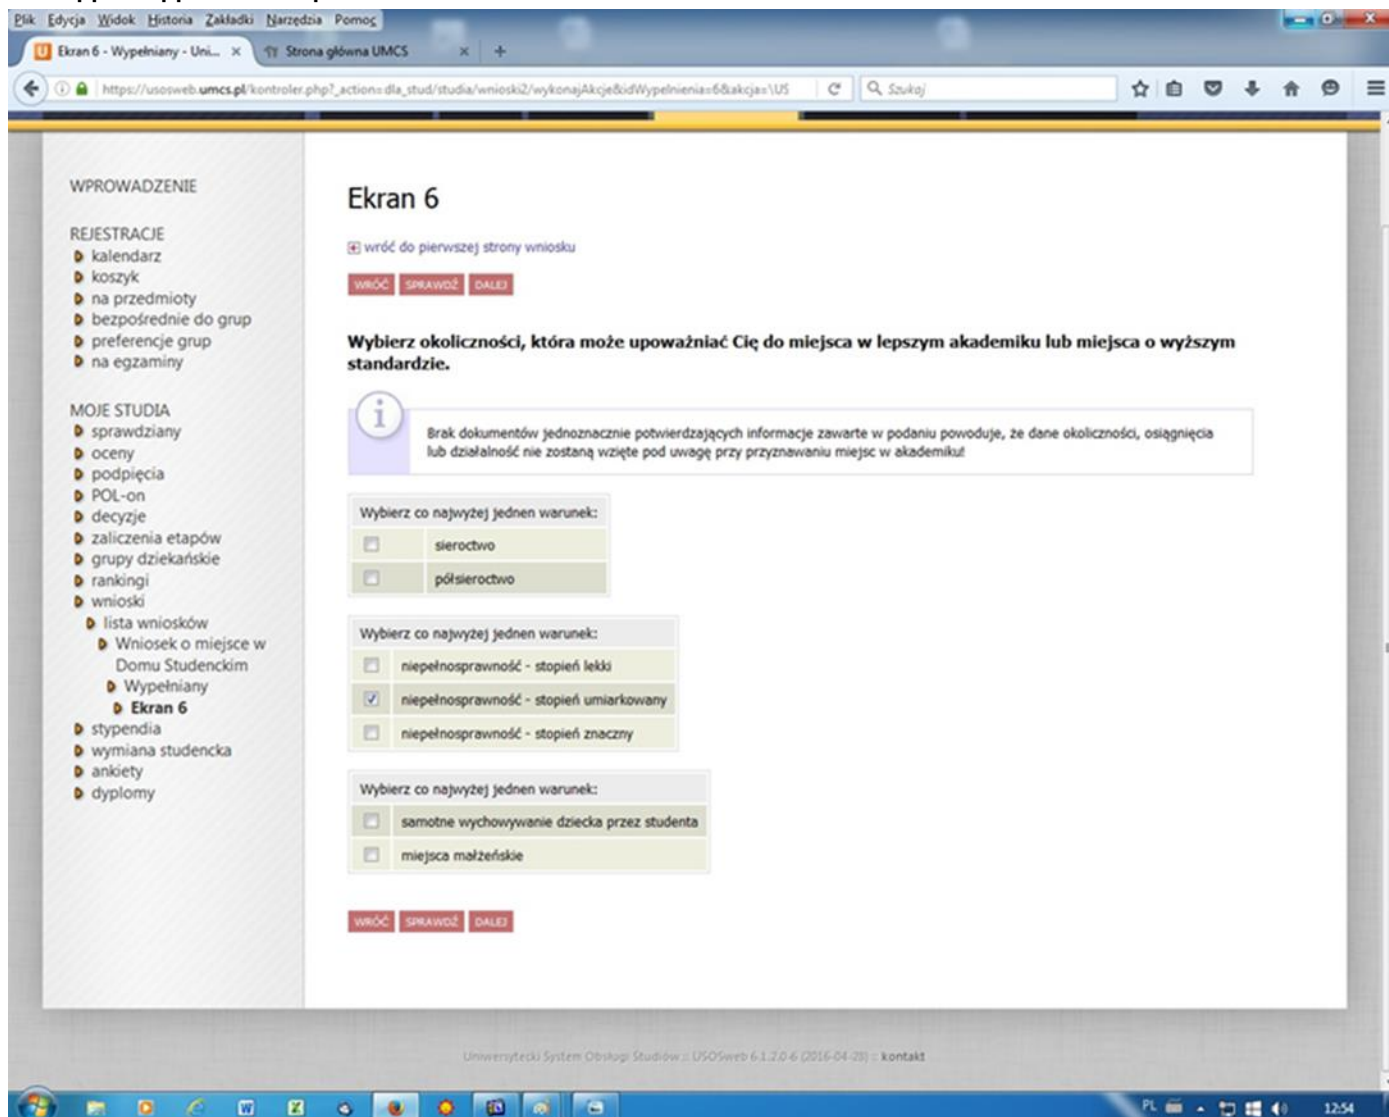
Plik Edycja Widok Historia Zakładki Narzędzia Pomoc

Ekran 6 - Wypełniany - Uni... × Strona główna UMCS × +

https://usosweb.umcs.pl/kontroler.php?_action=dla_stud/studia/wnioski2/wykonajAkcje&idWypelnienia=6&akcja=\US

Szukaj

WPROWADZENIE

REJESTRACJE
kalendarz
koszyk
na przedmioty
bezpośrednie do grup
preferencje grup
na egzaminy

MOJE STUDIA
sprawdziany
oceny
podpięcia
POL-on
decyzje
zaliczenia etapów
grupy dziekańskie
rankingi
wnioski
lista wniosków
Wniosek o miejsce w Domu Studenckim
Wypełniany
Ekran 6
stypendia
wymiana studencka
ankiety
dyplomy

Ekran 6

wróć do pierwszej strony wniosku

WRÓĆ SPRAWDŹ DALEJ

Wybierz okoliczności, która może upoważniać Cię do miejsca w lepszym akademiku lub miejsca o wyższym standardzie.

Brak dokumentów jednoznacznie potwierdzających informacje zawarte w podaniu powoduje, że dane okoliczności, osiągnięcia lub działalność nie zostaną wzięte pod uwagę przy przyznawaniu miejsc w akademiku!

Wybierz co najwyżej jednen warunek:
sieroctwo
półsieroctwo

Wybierz co najwyżej jednen warunek:
niepełnosprawność - stopień lekki
niepełnosprawność - stopień umiarkowany
niepełnosprawność - stopień znaczny

Wybierz co najwyżej jednen warunek:
samotne wychowywanie dziecka przez studenta
miejsca małżeńskie

WRÓĆ SPRAWDŹ DALEJ

Uniwersytecki System Obsługi Studiów :: USOSweb 6.1.2.0-6 (2016-04-28) :: kontakt

PL 12:54